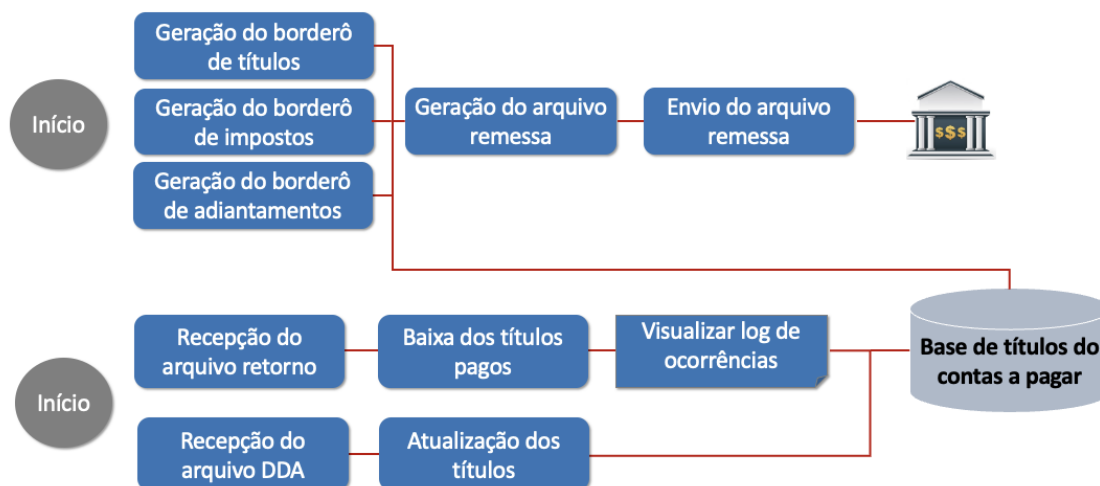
Início

Geração do borderô de títulos

Geração do borderô de impostos

Geração do borderô de adiantamentos

Geração do arquivo remessa

Envio do arquivo remessa

$$$

Base de títulos do contas a pagar

Início

Recepção do arquivo retorno

Baixa dos títulos pagos

Visualizar log de ocorrências

Recepção do arquivo DDA

Atualização dos títulos